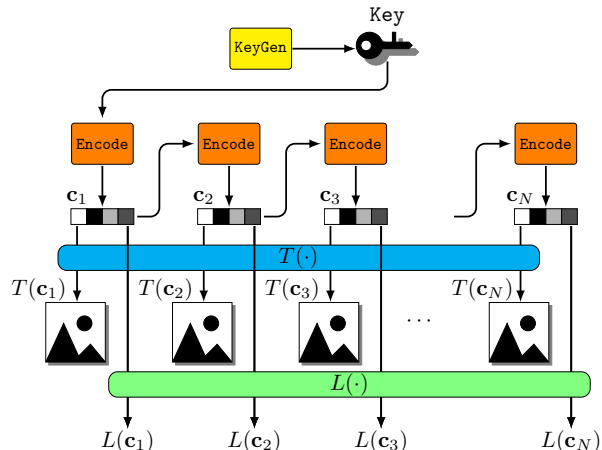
Key

KeyGen

Encode

Encode

Encode

Encode

$\mathbf{c}_1$

$\mathbf{c}_2$

$\mathbf{c}_3$

$\mathbf{c}_N$

$T(\cdot)$

$T(\mathbf{c}_1)$

$T(\mathbf{c}_2)$

$T(\mathbf{c}_3)$

$\cdots$

$T(\mathbf{c}_N)$

$L(\cdot)$

$L(\mathbf{c}_1)$

$L(\mathbf{c}_2)$

$L(\mathbf{c}_3)$

$L(\mathbf{c}_N)$